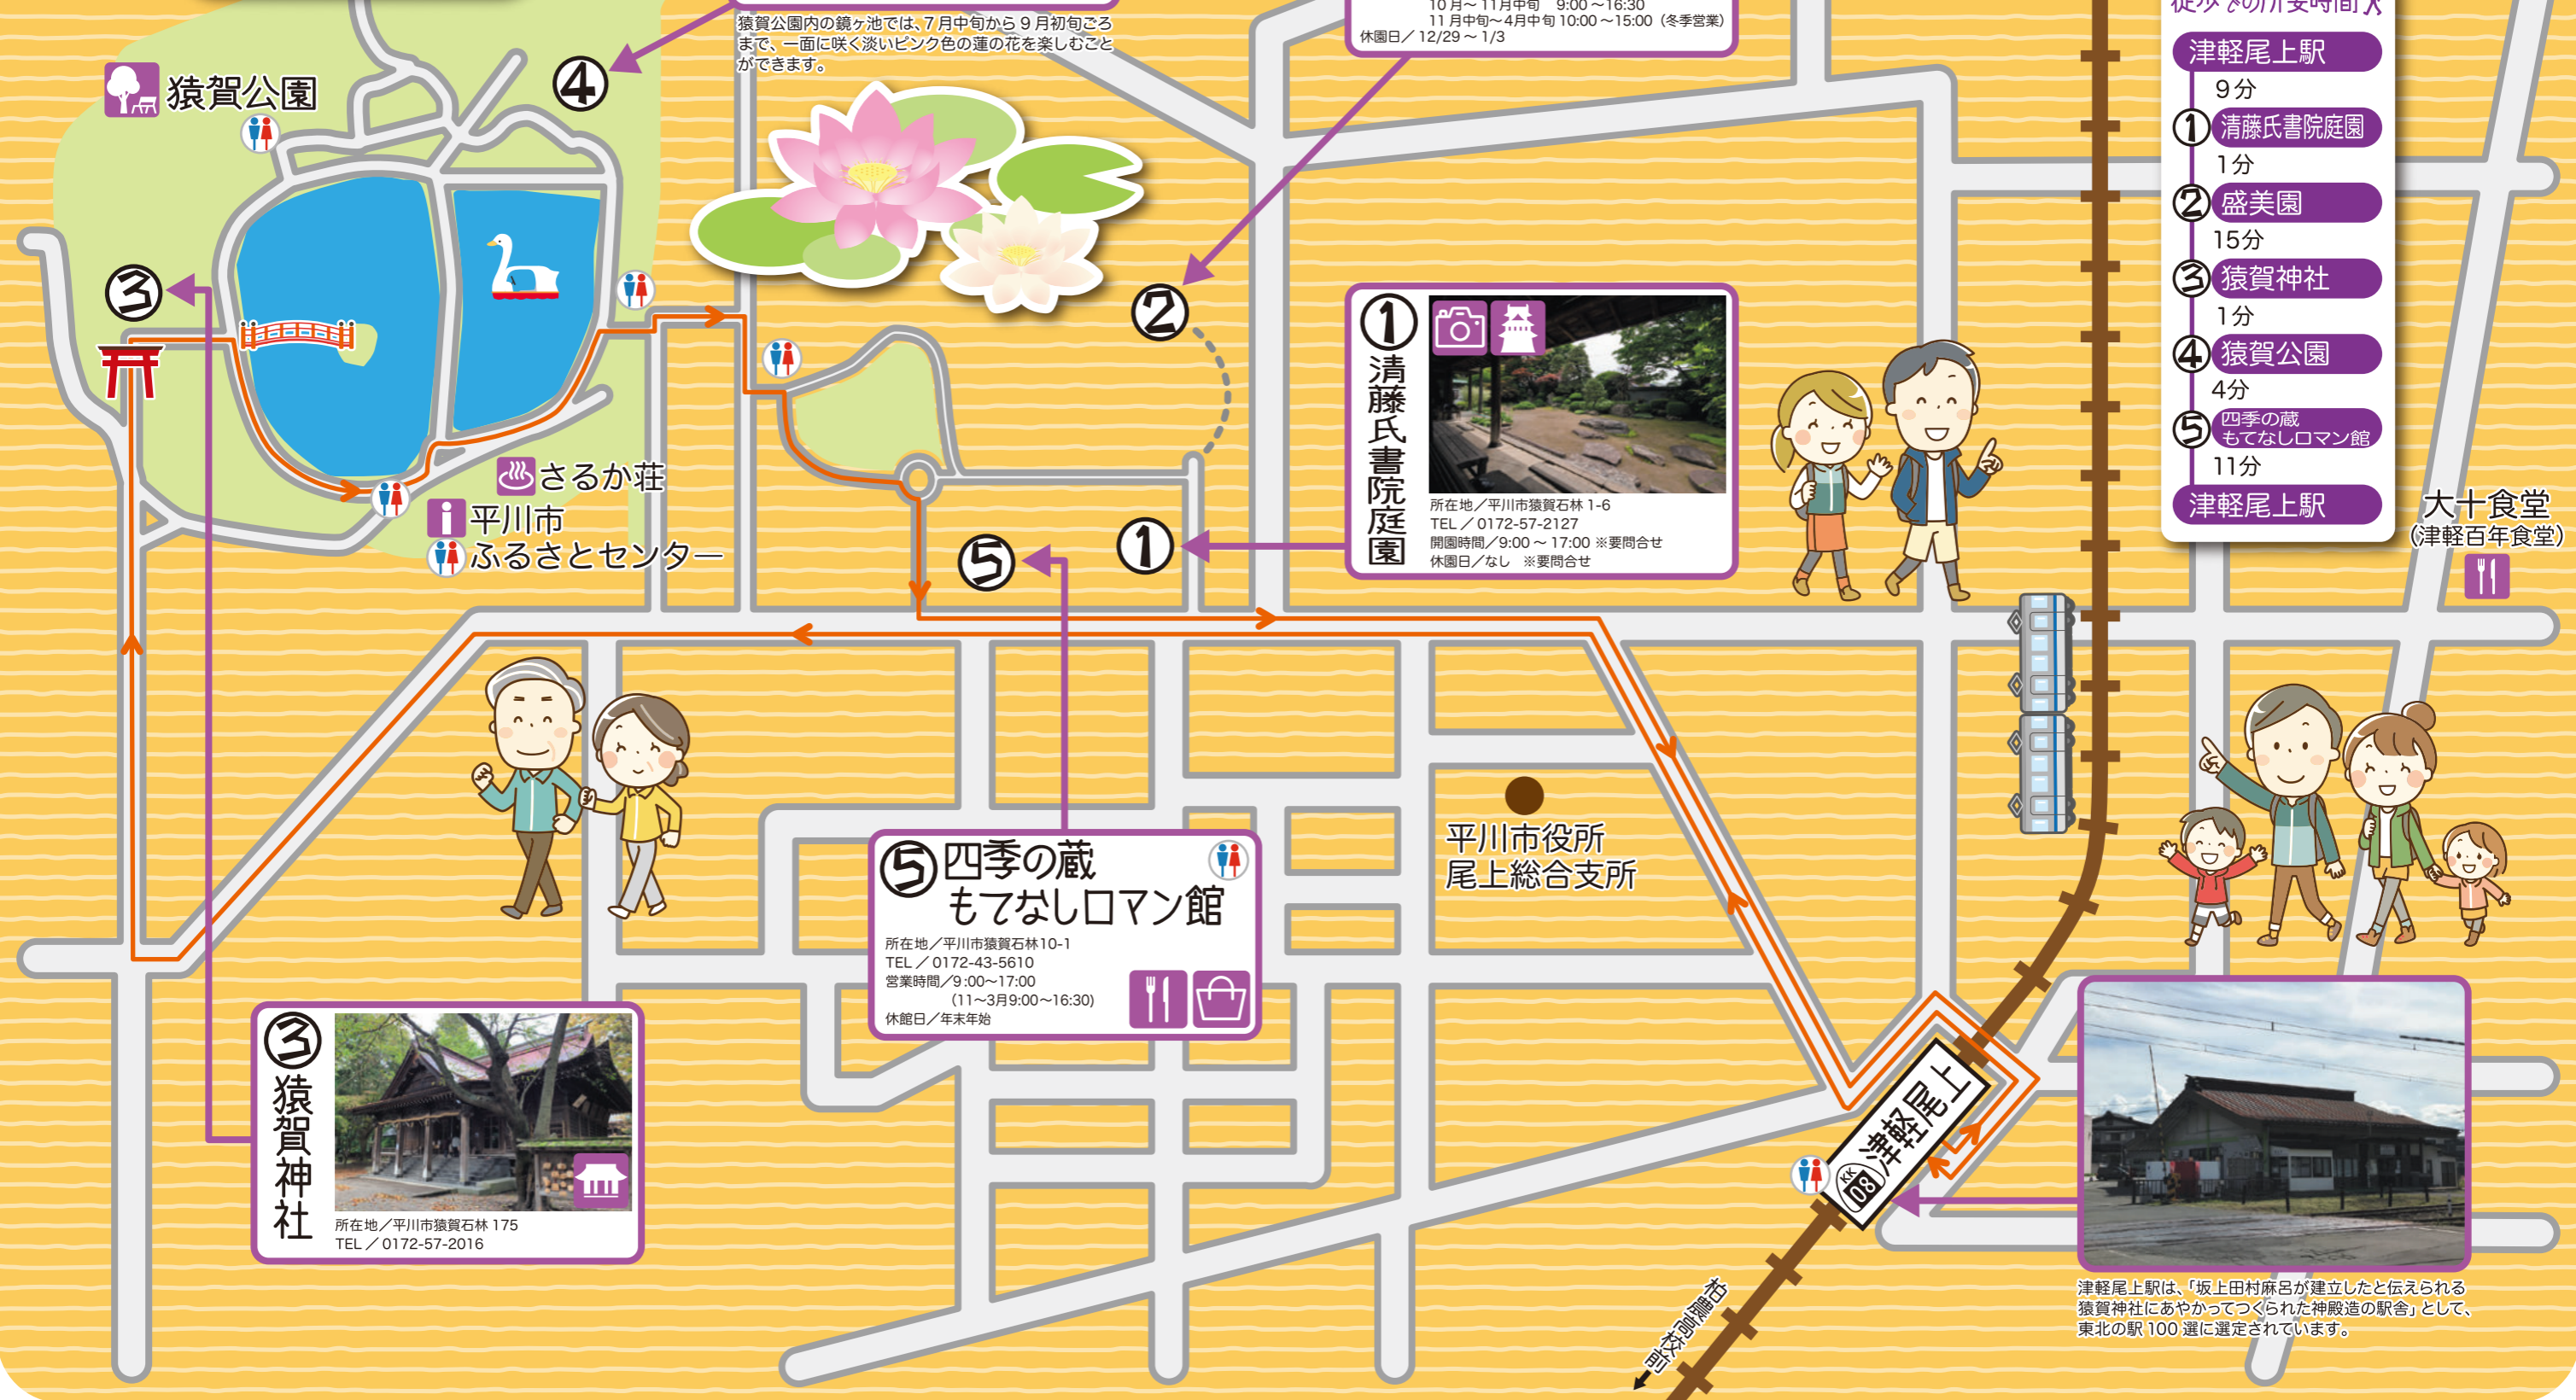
猿賀公園内の鏡ヶ池では、7月中旬から9月初旬ごろまで、一面に咲く淡いピンク色の蓮の花を楽しむことができます。

10月～11月中旬 9:00～16:30
11月中旬～4月中旬 10:00～15:00（冬季営業）
休園日／12/29～1/3

徒歩での所要時間

津軽尾上駅
9分
① 清藤氏書院庭園
1分
② 盛美園
15分
③ 猿賀神社
1分
④ 猿賀公園
4分
⑤ 四季の蔵 もてなしロマン館
11分
津軽尾上駅

猿賀公園

④

③

②

さるか荘

平川市 ふるさとセンター

⑤

①

① 清藤氏書院庭園
所在地／平川市猿賀石林 1-6
TEL／0172-57-2127
開園時間／9:00～17:00 ※要問合せ
休園日／なし ※要問合せ

大十食堂
（津軽百年食堂）

平川市役所
尾上総合支所

⑤ 四季の蔵
もてなしロマン館
所在地／平川市猿賀石林10-1
TEL／0172-43-5610
営業時間／9:00～17:00
（11～3月9:00～16:30）
休館日／年末年始

③ 猿賀神社
所在地／平川市猿賀石林 175
TEL／0172-57-2016

KK 08 津軽尾上

柏農高校前

津軽尾上駅は、「坂上田村麻呂が建立したと伝えられる猿賀神社にあやかってつくられた神殿造の駅舎」として、東北の駅 100 選に選定されています。